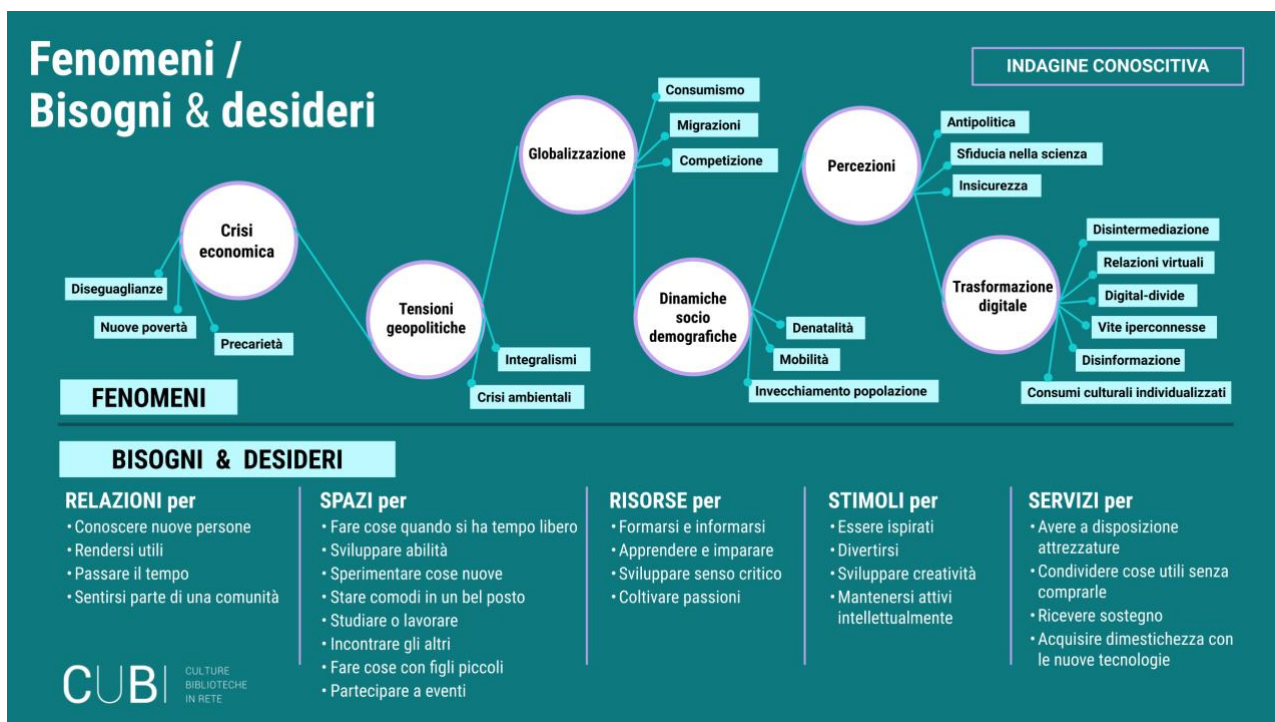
Fenomeni /
Bisogni & desideri

INDAGINE CONOSCITIVA

Crisi economica
Diseguaglianze
Nuove povertà
Precarietà

Tensioni geopolitiche
Integralismi
Crisi ambientali

Globalizzazione
Consumismo
Migrazioni
Competizione

Dinamiche socio demografiche
Denatalità
Mobilità
Invecchiamento popolazione

Percezioni
Antipolitica
Sfiducia nella scienza
Insicurezza

Trasformazione digitale
Disintermediazione
Relazioni virtuali
Digital-divide
Vite iperconnesse
Disinformazione
Consumi culturali individualizzati

FENOMENI

BISOGNI & DESIDERI

RELAZIONI per
• Conoscere nuove persone
• Rendersi utili
• Passare il tempo
• Sentirsi parte di una comunità

SPAZI per
• Fare cose quando si ha tempo libero
• Sviluppare abilità
• Sperimentare cose nuove
• Stare comodi in un bel posto
• Studiare o lavorare
• Incontrare gli altri
• Fare cose con figli piccoli
• Partecipare a eventi

RISORSE per
• Formarsi e informarsi
• Apprendere e imparare
• Sviluppare senso critico
• Coltivare passioni

STIMOLI per
• Essere ispirati
• Divertirsi
• Sviluppare creatività
• Mantenersi attivi intellettualmente

SERVIZI per
• Avere a disposizione attrezzature
• Condividere cose utili senza comprarle
• Ricevere sostegno
• Acquisire dimestichezza con le nuove tecnologie

CUB CULTURE BIBLIOTECHE IN RETE